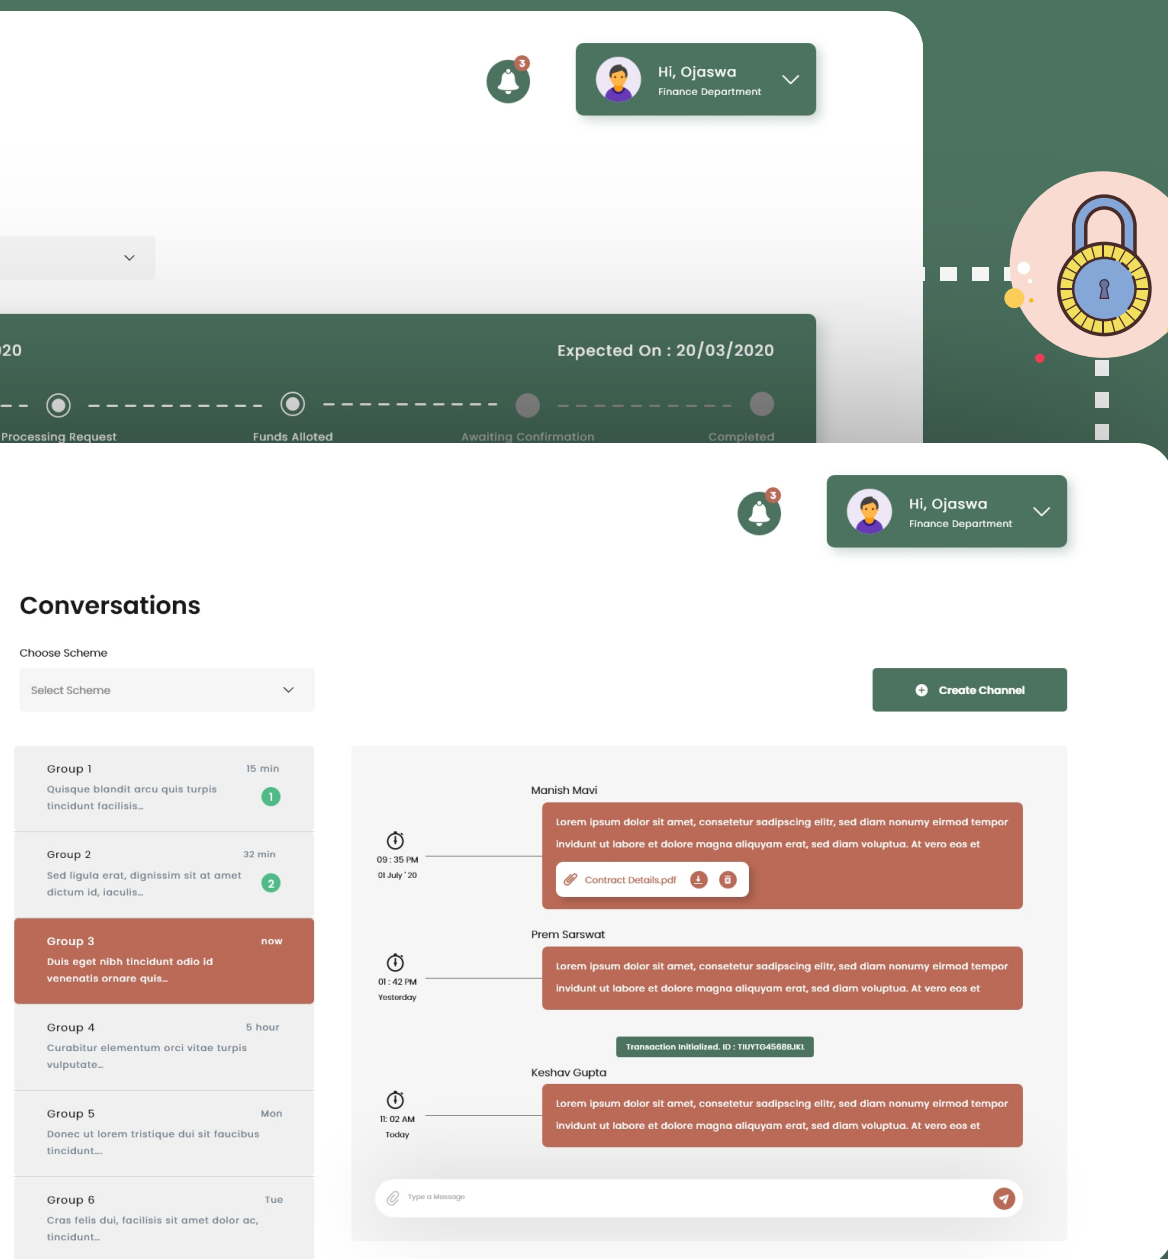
3

Hi, Ojaswa
Finance Department

20

Expected On : 20/03/2020

Processing Request
Funds Alloted
Awaiting Confirmation
Completed

3

Hi, Ojaswa
Finance Department

Conversations

Choose Scheme

Select Scheme

Create Channel

Group 1 15 min
Quisque blandit arcu quis turpis tincidunt facilisis...
1

Group 2 32 min
Sed ligula erat, dignissim sit at amet dictum id, iaculis...
2

Group 3 now
Duis eget nibh tincidunt odio id venenatis ornare quis...

Group 4 5 hour
Curabitur elementum orci vitae turpis vulputate...

Group 5 Mon
Donec ut lorem tristique dui sit faucibus tincidunt...

Group 6 Tue
Cras felis dui, facilisis sit amet dolor ac, tincidunt...

Manish Mavi
09 : 35 PM
01 July '20
Lorem ipsum dolor sit amet, consetetur sadipscing elitr, sed diam nonumy eirmod tempor invidunt ut labore et dolore magna aliquyam erat, sed diam voluptua. At vero eos et
Contract Details.pdf

Prem Sarswat
01 : 42 PM
Yesterday
Lorem ipsum dolor sit amet, consetetur sadipscing elitr, sed diam nonumy eirmod tempor invidunt ut labore et dolore magna aliquyam erat, sed diam voluptua. At vero eos et

Transaction Initialized. ID : TIUYTG4568BJKL

Keshav Gupta
11 : 02 AM
Today
Lorem ipsum dolor sit amet, consetetur sadipscing elitr, sed diam nonumy eirmod tempor invidunt ut labore et dolore magna aliquyam erat, sed diam voluptua. At vero eos et

Type a Message